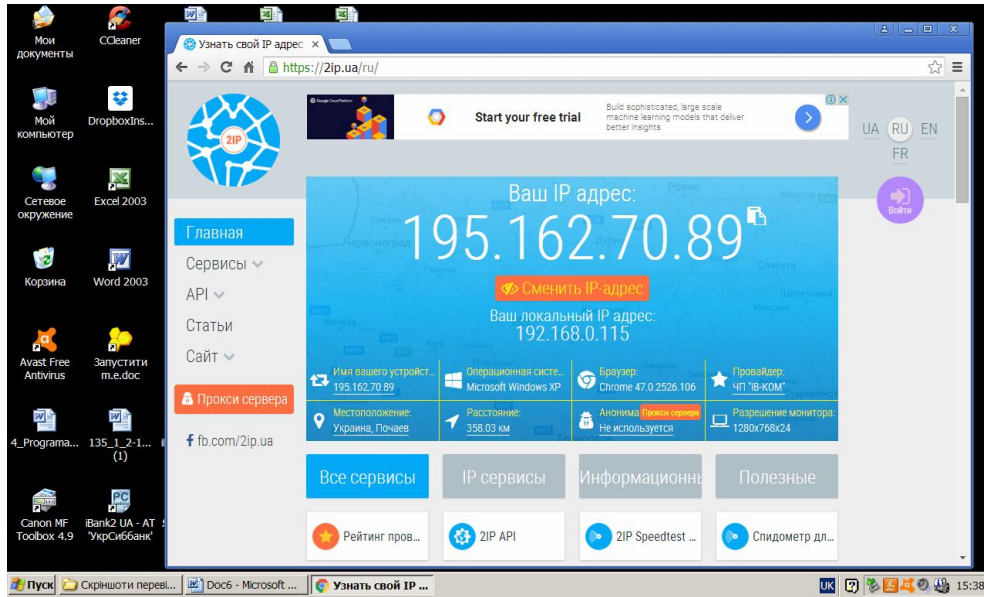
Мои документы
CCleaner
Мой компьютер
DropboxIns...
Сетевое окружение
Excel 2003
Корзина
Word 2003
Avast Free Antivirus
Запустити m.e.doc
4_Programa...
135_1_2-1... (1)
Canon MF Toolbox 4.9
iBank2 UA - AT 'УкрСиббанк'

Узнать свой IP адрес ×
https://2ip.ua/ru/

2IP

Google Cloud Platform
Start your free trial
Build sophisticated, large scale machine learning models that deliver better insights

UA RU EN
FR

Войти

Главная
Сервисы
API
Статьи
Сайт
Прокси сервера
fb.com/2ip.ua

Ваш IP адрес:
195.162.70.89
Сменить IP-адрес
Ваш локальный IP адрес:
192.168.0.115

Имя вашего устройст...
195.162.70.89
Операционная систе...
Microsoft Windows XP
Браузер:
Chrome 47.0.2526.106
Провайдер:
ЧП "IB-KOM"
Местоположение:
Украина, Почаев
Расстояние:
358.03 км
Анонимайзер: Прокси сервера
Не используется
Разрешение монитора:
1280x768x24

Все сервисы
IP сервисы
Информационн
Полезные

Рейтинг пров...
2IP API
2IP Speedtest ...
Спидометр дл...

Пуск
Скріншоти переві...
Doc6 - Microsoft ...
Узнать свой IP ...
UK
15:38